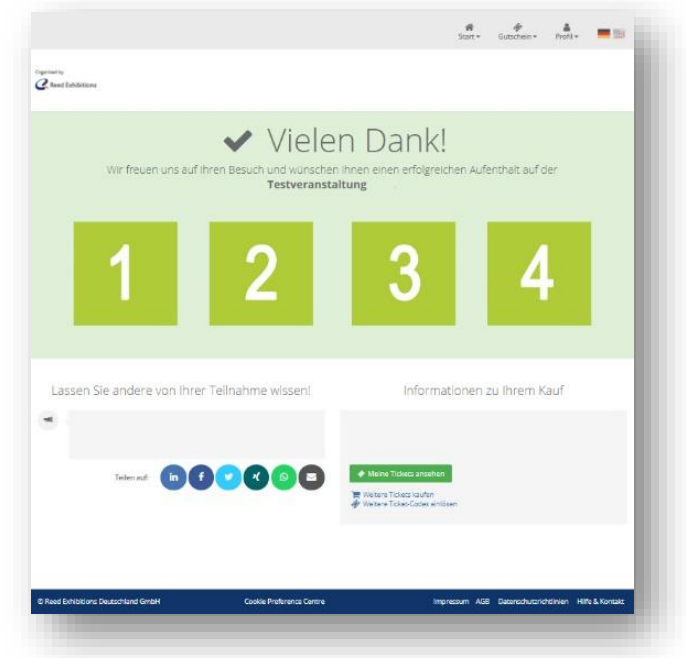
Start ▾ Gutschein ▾ Profil ▾

Organised by
Reed Exhibitions

✔ Vielen Dank!

Wir freuen uns auf Ihren Besuch und wünschen Ihnen einen erfolgreichen Aufenthalt auf der **Testveranstaltung**

1

2

3

4

Lassen Sie andere von Ihrer Teilnahme wissen!

Teilen auf:

Informationen zu Ihrem Kauf

Meine Tickets ansehen

Weitere Tickets kaufen
Weitere Ticket-Codes einlösen

© Reed Exhibitions Deutschland GmbH

Cookie Preference Centre

Impressum AGB Datenschutzrichtlinien Hilfe & Kontakt